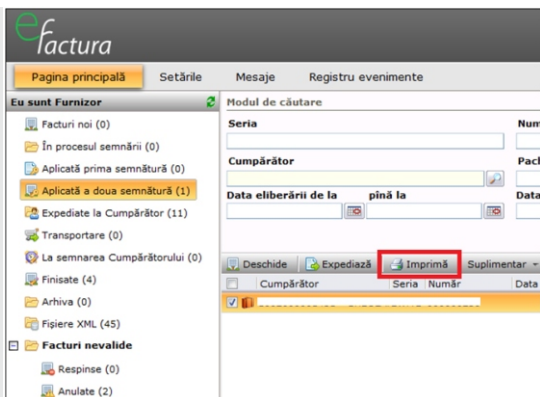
efactura

Pagina principală | Setările | Mesaje | Registru evenimente

Eu sunt Furnizor

Facturi noi (0)
În procesul semnării (0)
Aplicată prima semnătură (0)
Aplicată a doua semnătură (1)
Expediate la Cumpărător (11)
Transportare (0)
La semnarea Cumpărătorului (0)
Finisate (4)
Arhiva (0)
Fişiere XML (45)
Facturi nevalide
Respinse (0)
Anulate (2)

Modul de căutare
Seria
Num
Cumpărător
Pach
Data eliberării de la
pînă la
Data

Deschide | Expediază | Imprimă | Suplimentar

| | Cumpărător | Seria | Număr | Data |
|---|---|---|---|---|
| | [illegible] | | | |